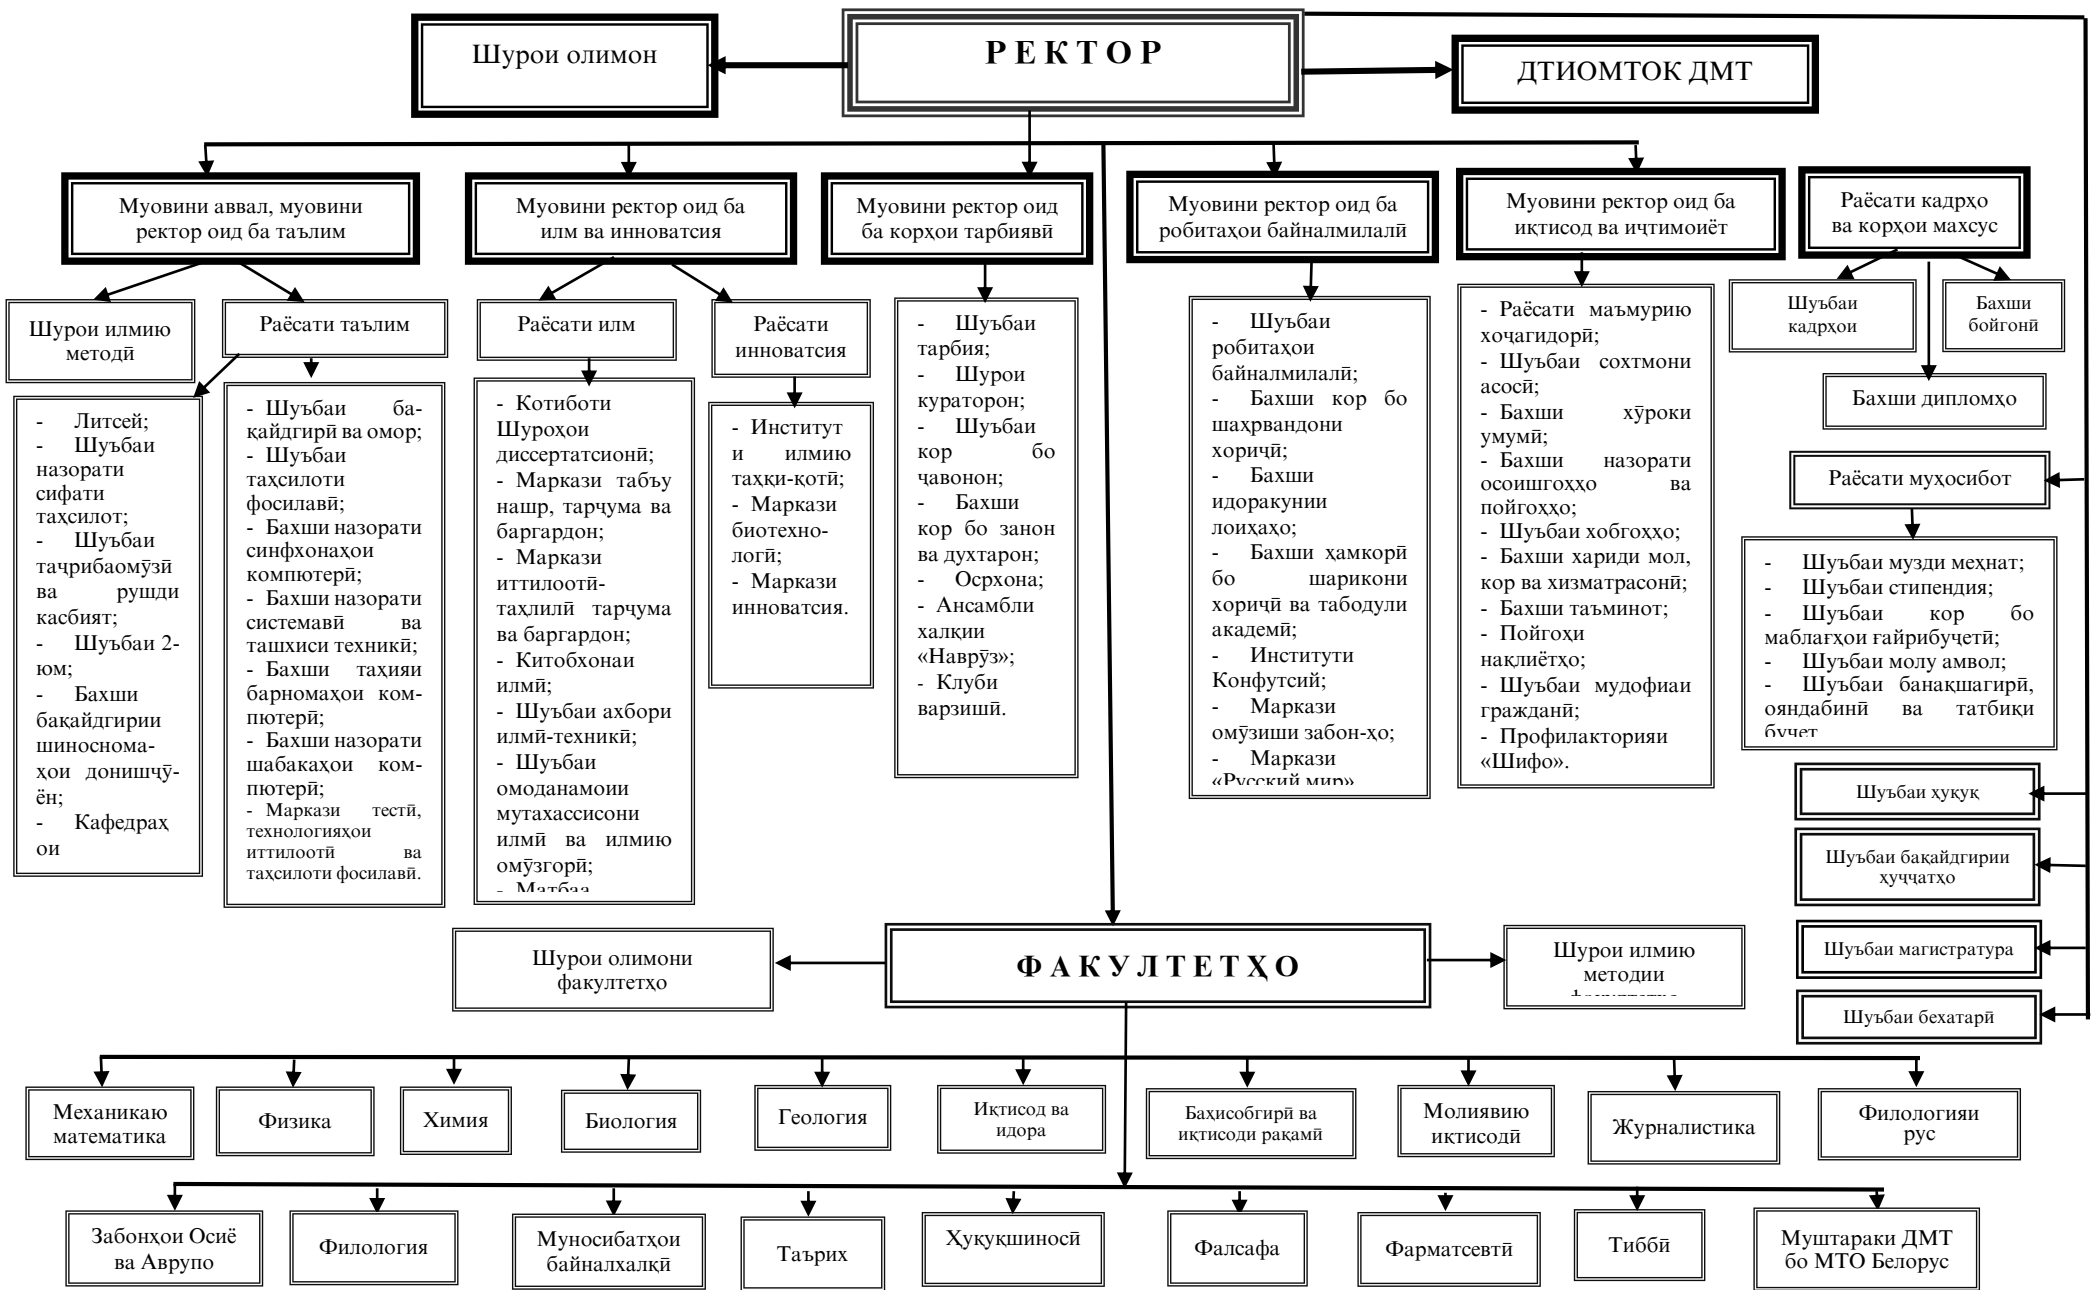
Шурои олимон

РЕКТОР

ДТИОМТОК ДМТ

Муовини аввал, муовини ректор оид ба таълим

Муовини ректор оид ба илм ва инноватсия

Муовини ректор оид ба корҳои тарбиявӣ

Муовини ректор оид ба робитаҳои байналмилалӣ

Муовини ректор оид ба иқтисод ва иҷтимоиёт

Раёсати кадрҳо ва корҳои махсус

Шурои илмию методӣ

Раёсати таълим

Раёсати илм

Раёсати инноватсия

Шуъбаи кадрҳои

Бахши бойгонӣ

Бахши дипломҳо

- Литсей;
- Шуъбаи назорати сифати таҳсилот;
- Шуъбаи таҷрибаомӯзӣ ва рушди касбият;
- Шуъбаи 2-юм;
- Бахши бақайдгирии шиносномаҳои донишҷӯён;
- Кафедраҳои

- Шуъбаи бақайдгирӣ ва омор;
- Шуъбаи таҳсилоти фосилавӣ;
- Бахши назорати синфхонаҳои компютерӣ;
- Бахши назорати системавӣ ва ташхиси техникӣ;
- Бахши таҳияи барномаҳои компютерӣ;
- Бахши назорати шабакаҳои компютерӣ;
- Маркази тестӣ, технологияҳои иттилоотӣ ва таҳсилоти фосилавӣ.

- Котиботи Шуроҳои диссертатсионӣ;
- Маркази табъу нашр, тарҷума ва баргардон;
- Маркази иттилоотӣ-таҳлилӣ тарҷума ва баргардон;
- Китобхонаи илмӣ;
- Шуъбаи ахбори илмӣ-техникӣ;
- Шуъбаи омоданамоии мутахассисони илмӣ ва илмию омӯзгорӣ;
- Матбаа

- Институт и илмию таҳқиқотӣ;
- Маркази биотехнологӣ;
- Маркази инноватсия.

- Шуъбаи тарбия;
- Шурои кураторон;
- Шуъбаи кор бо ҷавонон;
- Бахши кор бо занон ва духтарон;
- Осрхона;
- Ансамбли халқии «Наврӯз»;
- Клуби варзишӣ.

- Шуъбаи робитаҳои байналмилалӣ;
- Бахши кор бо шаҳрвандони хориҷӣ;
- Бахши идоракунии лоиҳаҳо;
- Бахши ҳамкорӣ бо шарикони хориҷӣ ва табодули академӣ;
- Институти Конфутсий;
- Маркази омӯзиши забон-ҳо;
- Маркази «Русский мир»

- Раёсати маъмурию хоҷагидорӣ;
- Шуъбаи сохтмони асосӣ;
- Бахши хӯроки умумӣ;
- Бахши назорати осоишгоҳҳо ва пойгоҳҳо;
- Шуъбаи хобгоҳҳо;
- Бахши хариди мол, кор ва хизматрасонӣ;
- Бахши таъминот;
- Пойгоҳи нақлиётҳо;
- Шуъбаи мудофиаи граждани;
- Профилакторияи «Шифо».

Раёсати муҳосибот

- Шуъбаи музди меҳнат;
- Шуъбаи стипендия;
- Шуъбаи кор бо маблағҳои ғайрибуҷетӣ;
- Шуъбаи молу амвол;
- Шуъбаи банақшагирӣ, оияндабинӣ ва татбиқи буҷет

Шуъбаи ҳуқуқ

Шуъбаи бақайдгирии ҳуҷҷатҳо

Шуъбаи магистратура

Шуъбаи бехатарӣ

Шурои олимони факултетҳо

ФАКУЛТЕТҲО

Шурои илмию методии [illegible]

Механикаю математика

Физика

Химия

Биология

Геология

Иқтисод ва идора

Баҳисобгирӣ ва иқтисоди рақамӣ

Молиявию иқтисодӣ

Журналистика

Филологияи рус

Забонҳои Осиё ва Аврупо

Филология

Муносибатҳои байналхалқӣ

Таърих

Ҳуқуқшиносӣ

Фалсафа

Фарматсевтӣ

Тиббӣ

Муштараки ДМТ бо МТО Белорус